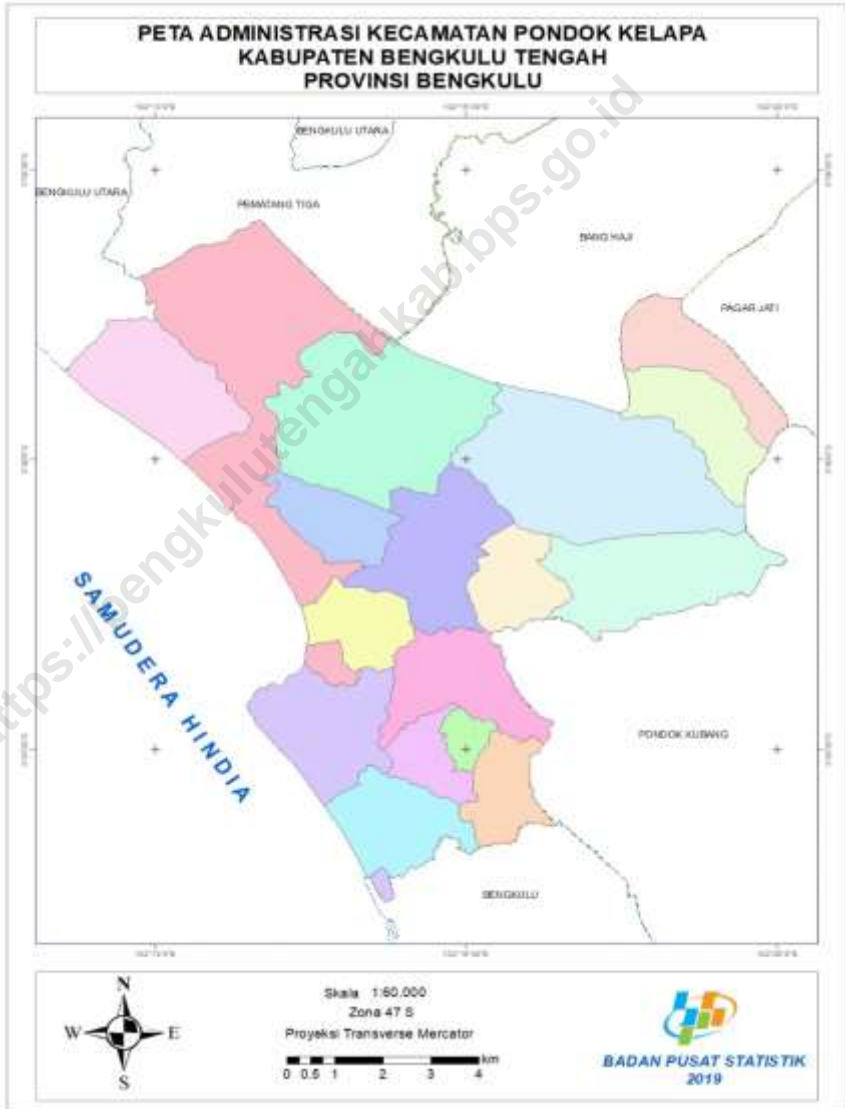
PETA ADMINISTRASI KECAMATAN PONDOK KELAPA
KABUPATEN BENGKULU TENGAH
PROVINSI BENGKULU

https://bengkulutengahkab.bps.go.id

BENGKULU UTARA
BENGKULU UTARA
PEMATANG TIGA
BANG HAJI
PAGAR JATI
PONDOK KUBANG
BENGKULU
SAMUDERA HINDIA

N
W
E
S

Skala 1:60.000
Zona 47 S
Proyeksi Transverse Mercator
0 0.5 1 2 3 4 km

BADAN PUSAT STATISTIK
2019